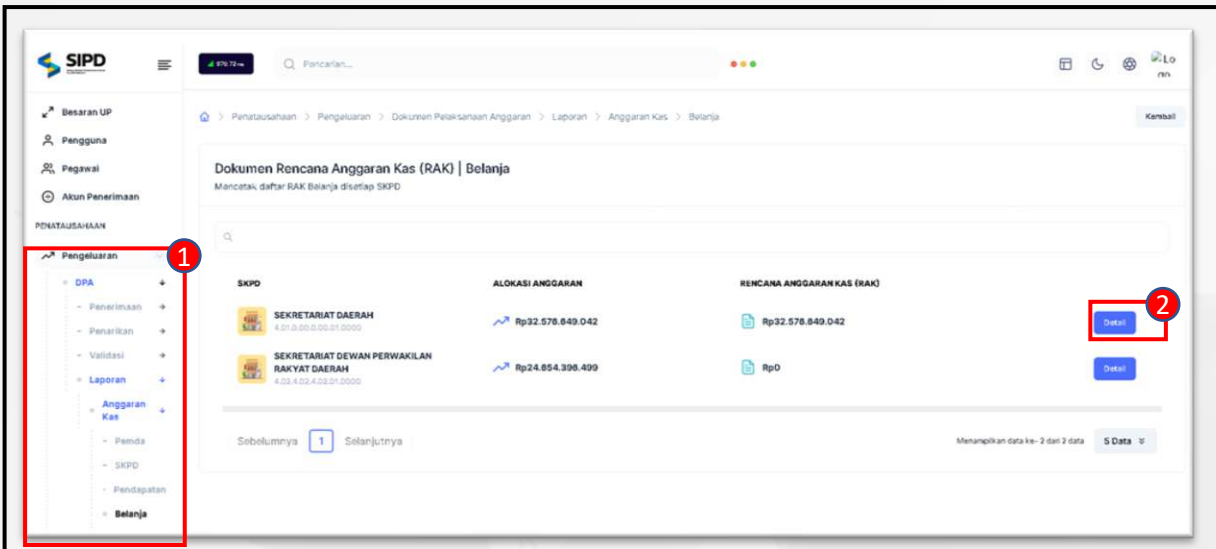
SIPD

979.72 ms

Pencarian...

Lo go

Besaran UP
Pengguna
Pegawai
Akun Penerimaan
PENATAUSAHAAN
Pengeluaran
1
DPA
Penerimaan
Penarikan
Validasi
Laporan
Anggaran Kas
Pemda
SKPD
Pendapatan
Belanja

Penatausahaan > Pengeluaran > Dokumen Pelaksanaan Anggaran > Laporan > Anggaran Kas > Belanja

Kembali

Dokumen Rencana Anggaran Kas (RAK) | Belanja
Mencetak daftar RAK Belanja disetiap SKPD

| SKPD | ALOKASI ANGGARAN | RENCANA ANGGARAN KAS (RAK) | |
|---|---|---|---|
| SEKRETARIAT DAERAH 4.01.0.00.0.00.01.0000 | Rp32.578.849.042 | Rp32.578.849.042 | Detail |
| SEKRETARIAT DEWAN PERWAKILAN RAKYAT DAERAH 4.02.4.02.4.03.01.0000 | Rp24.854.396.499 | Rp0 | Detail |

2

Sebelumnya 1 Selanjutnya

Menampilkan data ke- 2 dari 2 data 5 Data